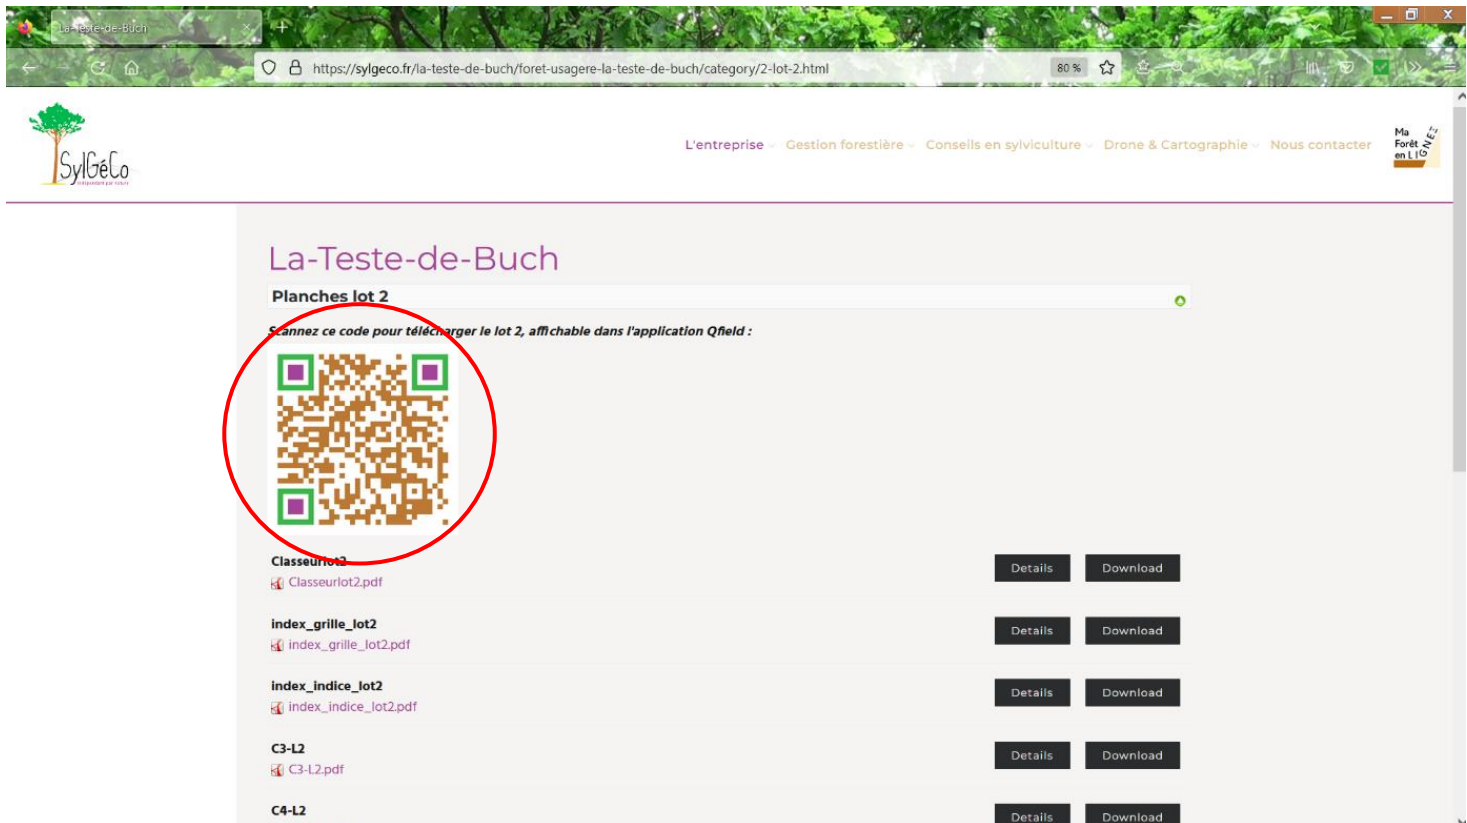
La-Teste-de-Buch

https://sylgeco.fr/la-teste-de-buch/foret-usagere-la-teste-de-buch/category/2-lot-2.html

80 %

SylGéCo

L'entreprise Gestion forestière Conseils en sylviculture Drone & Cartographie Nous contacter

Ma Forêt en LIGNE

La-Teste-de-Buch

Planches lot 2

Scannez ce code pour télécharger le lot 2, affichable dans l'application Qfield :

Classeurlot2
Classeurlot2.pdf

Details Download

index_grille_lot2
index_grille_lot2.pdf

Details Download

index_indice_lot2
index_indice_lot2.pdf

Details Download

C3-L2
C3-L2.pdf

Details Download

C4-L2

Details Download